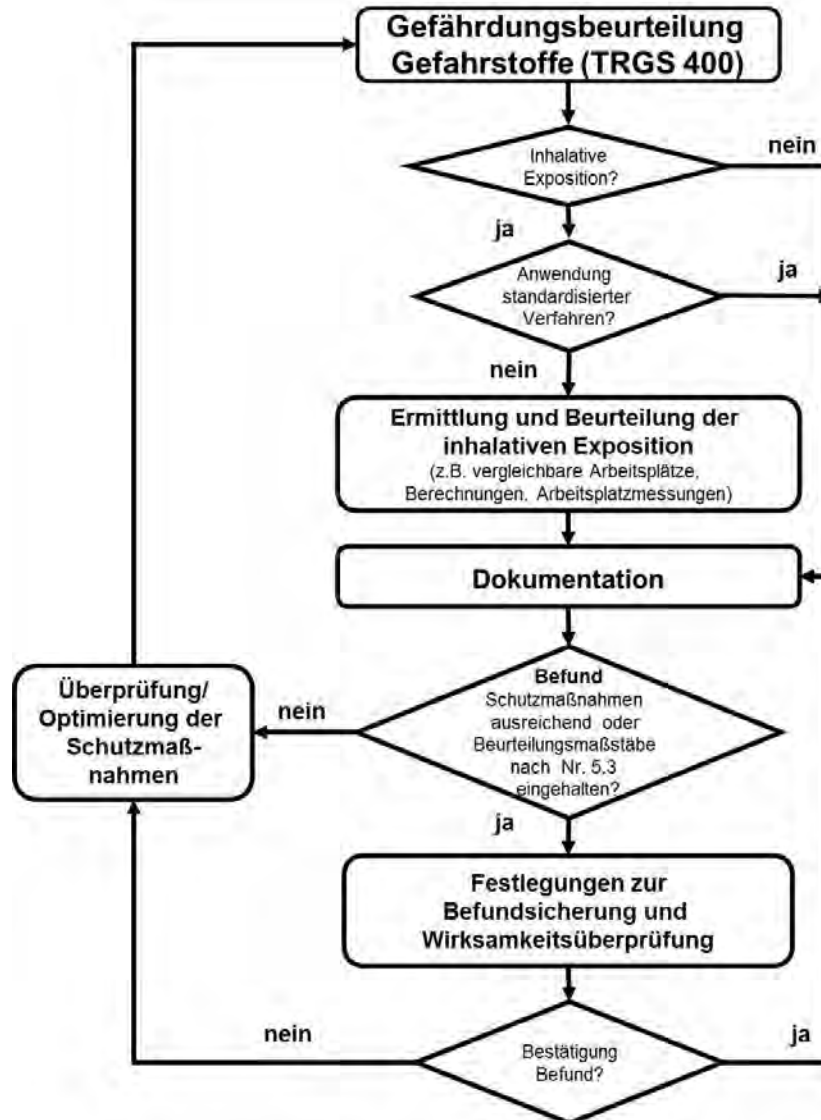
Gefährdungsbeurteilung Gefahrstoffe (TRGS 400)

Inhalative Exposition?

nein

ja

Anwendung standardisierter Verfahren?

ja

nein

Ermittlung und Beurteilung der inhalativen Exposition
(z.B. vergleichbare Arbeitsplätze, Berechnungen, Arbeitsplatzmessungen)

Dokumentation

Überprüfung/ Optimierung der Schutzmaßnahmen

nein

Befund
Schutzmaßnahmen ausreichend oder Beurteilungsmaßstäbe nach Nr. 5.3 eingehalten?

ja

Festlegungen zur Befundsicherung und Wirksamkeitsüberprüfung

nein

Bestätigung Befund?

ja